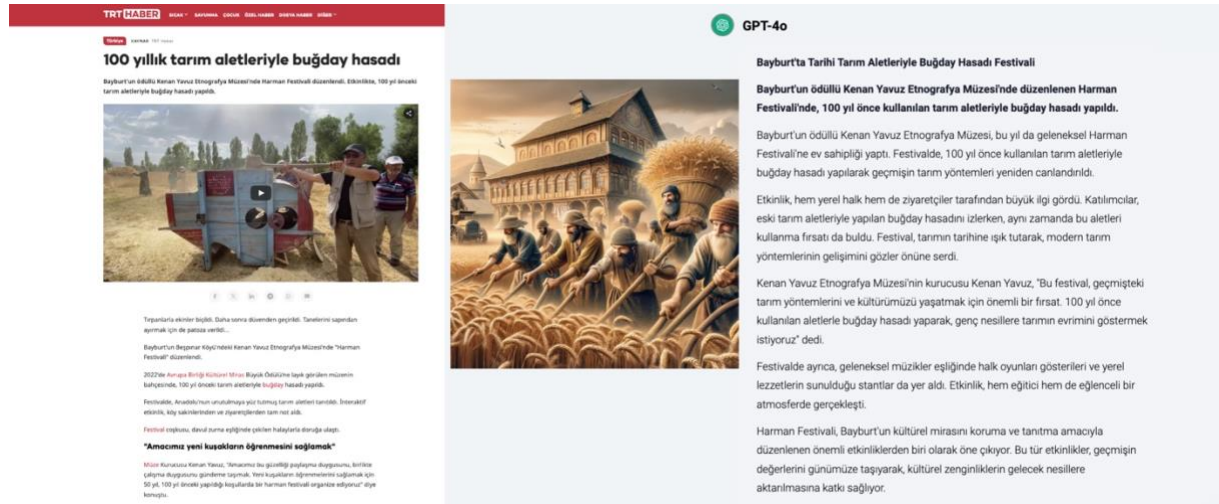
TRT HABER

Türkiye

100 yıllık tarım aletleriyle buğday hasadı

Bayburt'un ödüllü Kenan Yavuz Etnografya Müzesi'nde Harman Festivali düzenlendi. Etkinlikte, 100 yıl önceki tarım aletleriyle buğday hasadı yapıldı.

Tırpanlarla ekinler biçildi. Daha sonra düvenden geçirildi. Tanelerini sapından ayırmak için de patoza verildi...

Bayburt'un Beşpınar Köyü'ndeki Kenan Yavuz Etnografya Müzesi'nde "Harman Festivali" düzenlendi.

2022'de Avrupa Birliği Kültürel Mirası Büyük Ödülü'ne layık görülen müzenin bahçesinde, 100 yıl önceki tarım aletleriyle buğday hasadı yapıldı.

Festivalde, Anadolu'nun unutulmaya yüz tutmuş tarım aletleri tanıtıldı. İnteraktif etkinlik, köy sakinlerinden ve ziyaretçilerden tam not aldı.

Festival coşkusu, davul zurna eşliğinde çekilen halaylarla doruğa ulaştı.

"Amacımız yeni kuşakların öğrenmesini sağlamak"

Müze Kurucusu Kenan Yavuz, "Amacımız bu güzelliği paylaşma duygusunu, birlikte çalışma duygusunu gündeme taşımak. Yeni kuşakların öğrenmelerini sağlamak için 50 yıl, 100 yıl önceki yapıldığı koşullarda bir harman festivali organize ediyoruz" diye konuştu.

GPT-4o

Bayburt'ta Tarihi Tarım Aletleriyle Buğday Hasadı Festivali

Bayburt'un ödüllü Kenan Yavuz Etnografya Müzesi'nde düzenlenen Harman Festivali'nde, 100 yıl önce kullanılan tarım aletleriyle buğday hasadı yapıldı.

Bayburt'un ödüllü Kenan Yavuz Etnografya Müzesi, bu yıl da geleneksel Harman Festivali'ne ev sahipliği yaptı. Festivalde, 100 yıl önce kullanılan tarım aletleriyle buğday hasadı yapılarak geçmişin tarım yöntemleri yeniden canlandırıldı.

Etkinlik, hem yerel halk hem de ziyaretçiler tarafından büyük ilgi gördü. Katılımcılar, eski tarım aletleriyle yapılan buğday hasadını izlerken, aynı zamanda bu aletleri kullanma fırsatı da buldu. Festival, tarımın tarihine ışık tutarak, modern tarım yöntemlerinin gelişimini gözler önüne serdi.

Kenan Yavuz Etnografya Müzesi'nin kurucusu Kenan Yavuz, "Bu festival, geçmişteki tarım yöntemlerini ve kültürümüzü yaşatmak için önemli bir fırsat. 100 yıl önce kullanılan aletlerle buğday hasadı yaparak, genç nesillere tarımın evrimini göstermek istiyoruz" dedi.

Festivalde ayrıca, geleneksel müzikler eşliğinde halk oyunları gösterileri ve yerel lezzetlerin sunulduğu stantlar da yer aldı. Etkinlik, hem eğitici hem de eğlenceli bir atmosferde gerçekleşti.

Harman Festivali, Bayburt'un kültürel mirasını koruma ve tanıtma amacıyla düzenlenen önemli etkinliklerden biri olarak öne çıkıyor. Bu tür etkinlikler, geçmişin değerlerini günümüze taşıyarak, kültürel zenginliklerin gelecek nesillere aktarılmasına katkı sağlıyor.